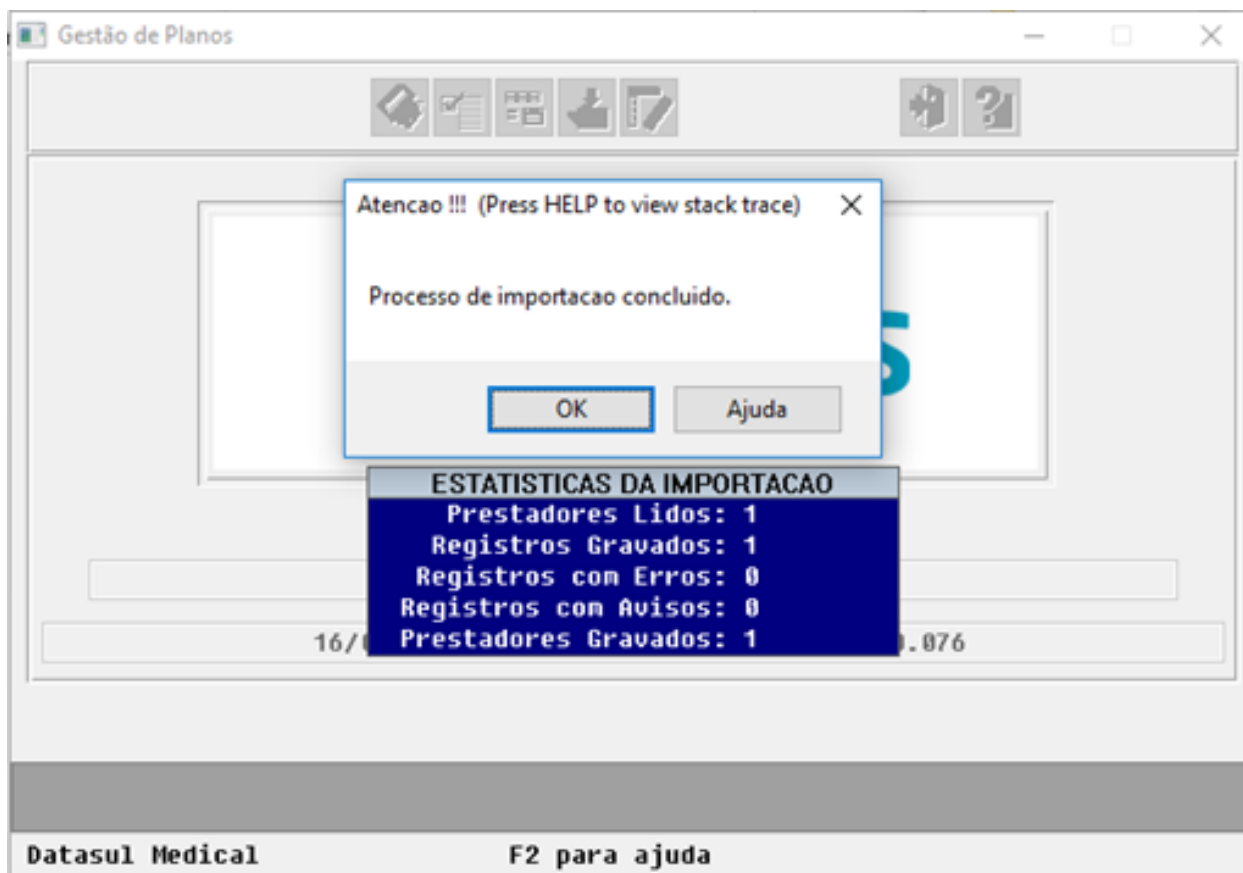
Gestão de Planos

Atencao !!! (Press HELP to view stack trace)

Processo de importacao concluido.

OK

Ajuda

ESTATISTICAS DA IMPORTACAO
Prestadores Lidos: 1
Registros Gravados: 1
Registros com Erros: 0
Registros com Avisos: 0
Prestadores Gravados: 1

16/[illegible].076

Datasul Medical

F2 para ajuda